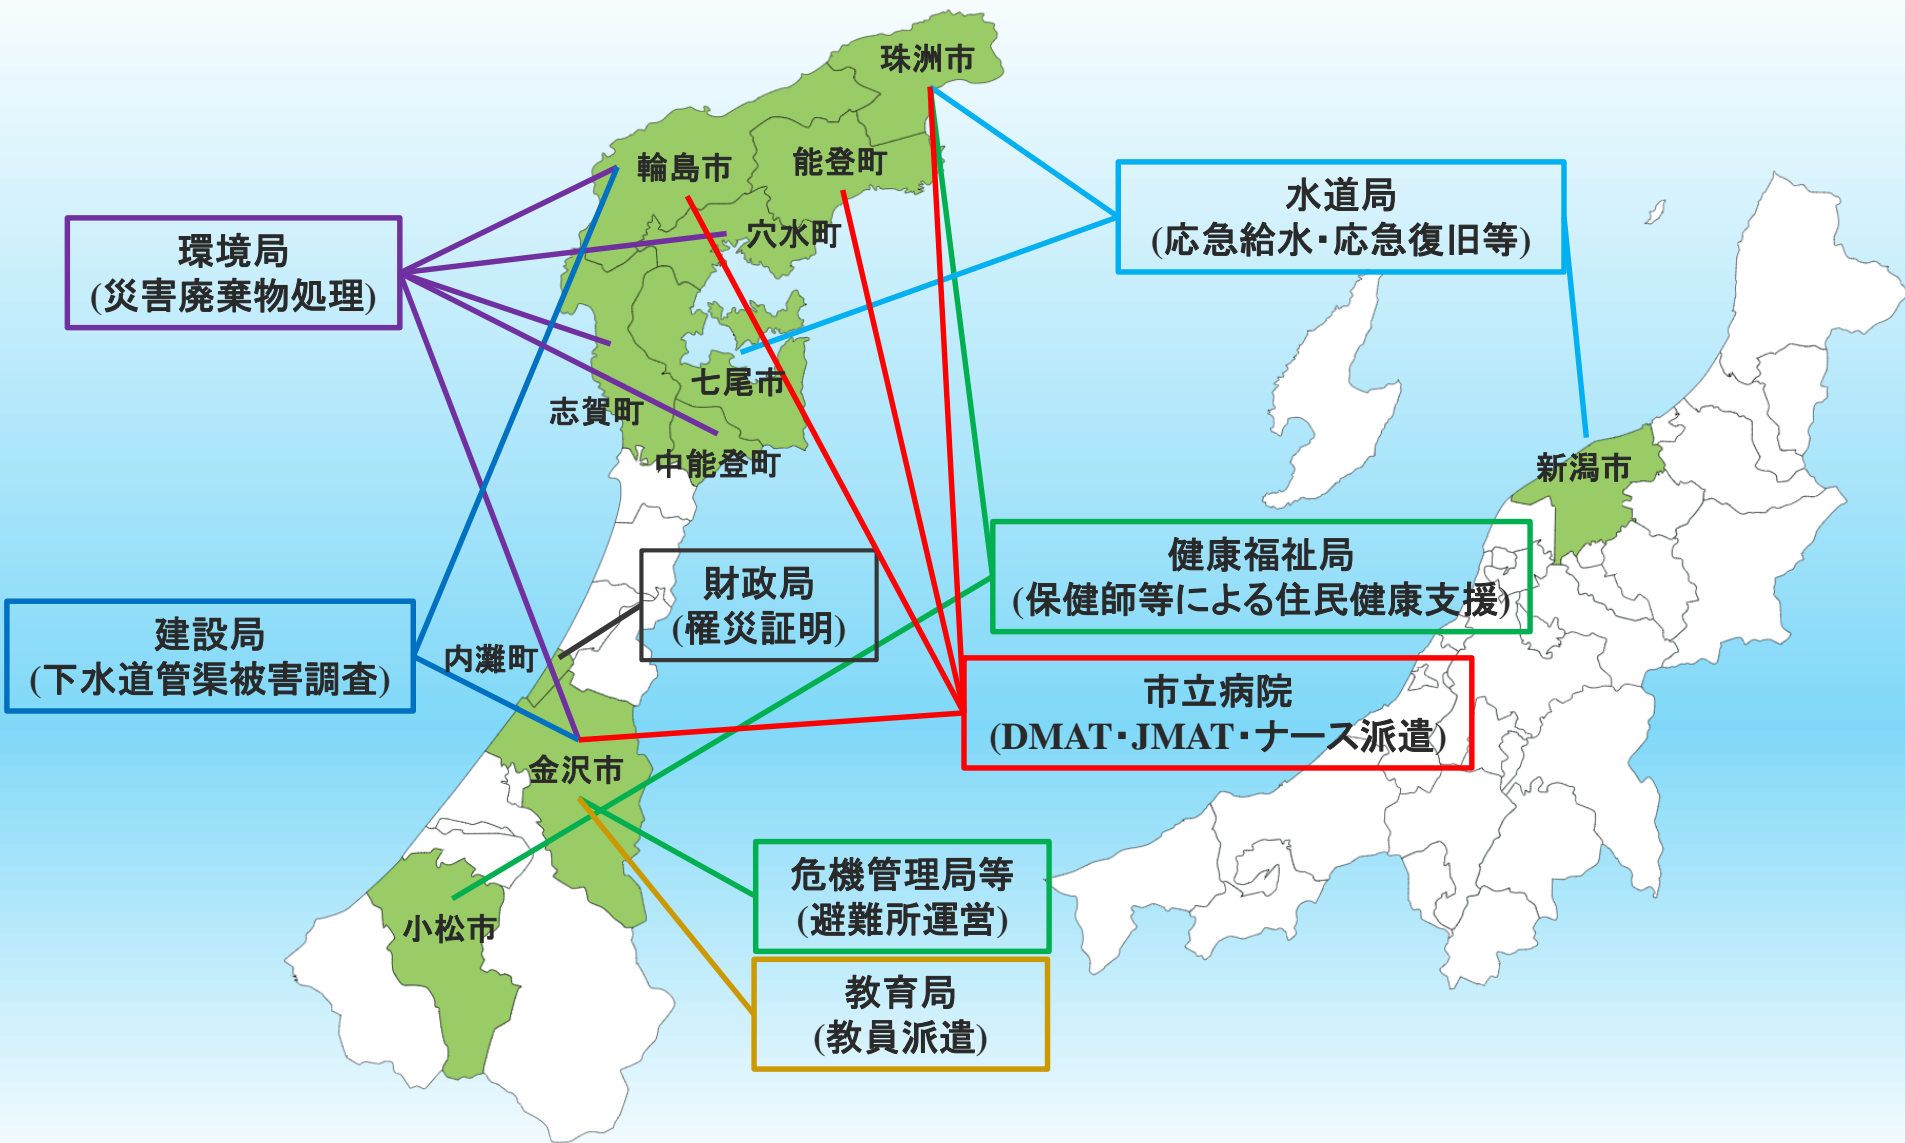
珠洲市

輪島市

能登町

穴水町

水道局
(応急給水･応急復旧等)

環境局
(災害廃棄物処理)

七尾市

志賀町

中能登町

新潟市

健康福祉局
(保健師等による住民健康支援)

財政局
(罹災証明)

建設局
(下水道管渠被害調査)

内灘町

市立病院
(DMAT･JMAT･ナース派遣)

金沢市

危機管理局等
(避難所運営)

小松市

教育局
(教員派遣)